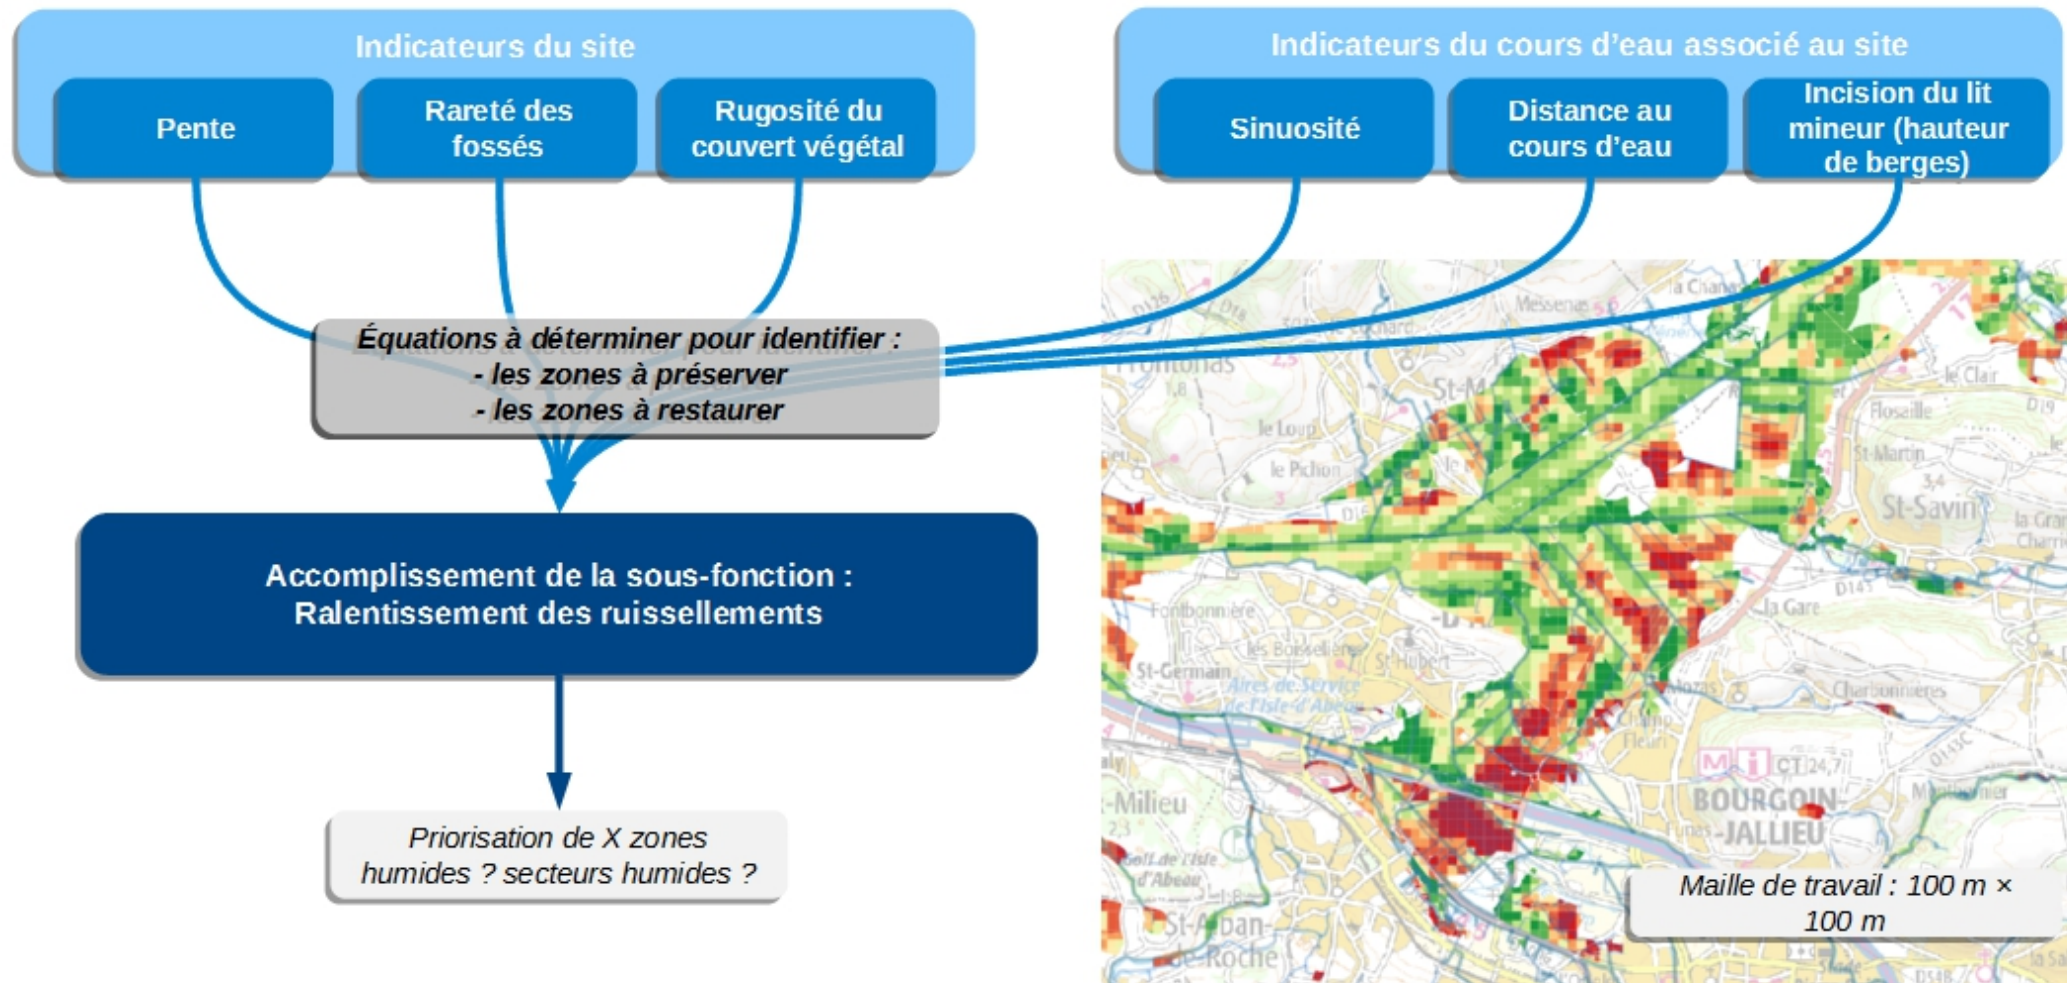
Indicateurs du site

Pente

Rareté des fossés

Rugosité du couvert végétal

Indicateurs du cours d'eau associé au site

Sinuosité

Distance au cours d'eau

Incision du lit mineur (hauteur de berges)

Équations à déterminer pour identifier :
- les zones à préserver
- les zones à restaurer

Accomplissement de la sous-fonction :
Ralentissement des ruissellements

Priorisation de X zones humides ? secteurs humides ?

Frontonas
St-M
le Loup
le Pichon
Messenas
la Chana
le Clair
Flosaille
St-Martin
St-Savin
la Gare
Fontbonnière
les Bosselières
St-Hubert
St-Germain
Aires de Service de l'Isle-d'Abeau
Champ Fleuri
Charbonnières
-Milieu
BOURGOIN-JALLIEU
St-Alban-de-Roche

Maille de travail : 100 m × 100 m